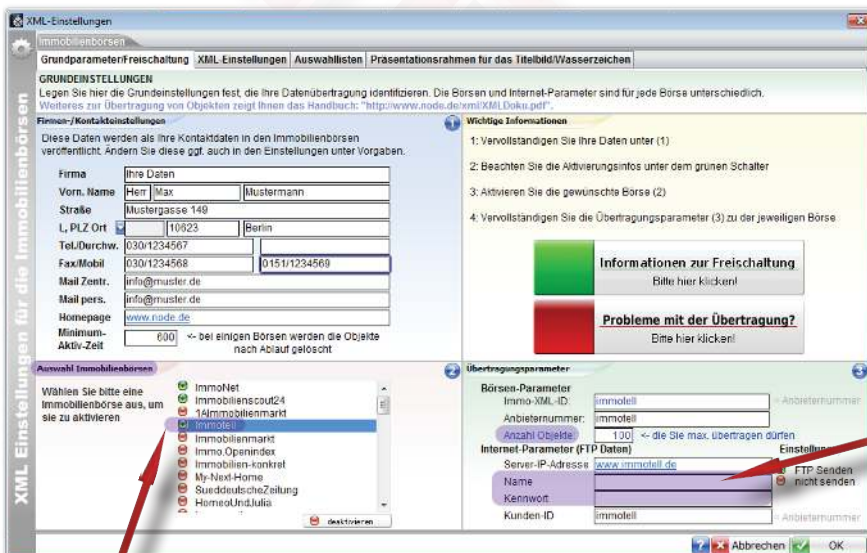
XML-Einstellungen

Immobilienbörsen

XML Einstellungen für die Immobilienbörsen

Grundparameter/Freischaltung | XML-Einstellungen | Auswahllisten | Präsentationsrahmen für das Titelbild/Wasserzeichen

GRUNDEINSTELLUNGEN
Legen Sie hier die Grundeinstellungen fest, die Ihre Datenübertragung identifizieren. Die Börsen und Internet-Parameter sind für jede Börse unterschiedlich.
Weiteres zur Übertragung von Objekten zeigt Ihnen das Handbuch: "http://www.node.de/xml/XMLDoku.pdf".

Firmen-/Kontakteinstellungen

Diese Daten werden als Ihre Kontaktdaten in den Immobilienbörsen veröffentlicht. Ändern Sie diese ggf. auch in den Einstellungen unter Vorgaben.

| | | | |
|---|---|---|---|
| Firma | Ihre Daten | | |
| Vorn. Name | Herr | Max | Mustermann |
| Straße | Mustergasse 149 | | |
| L, PLZ Ort | | 10623 | Berlin |
| Tel./Durchw. | 030/1234567 | | |
| Fax/Mobil | 030/1234568 | | 0151/1234569 |
| Mail Zentr. | info@muster.de | | |
| Mail pers. | info@muster.de | | |
| Homepage | www.node.de | | |
| Minimum-Aktiv-Zeit | 600 | <- bei einigen Börsen werden die Objekte nach Ablauf gelöscht | |

1

Wichtige Informationen

1: Vervollständigen Sie Ihre Daten unter (1)

2: Beachten Sie die Aktivierungsinfos unter dem grünen Schalter

3: Aktivieren Sie die gewünschte Börse (2)

4: Vervollständigen Sie die Übertragungsparameter (3) zu der jeweiligen Börse.

Informationen zur Freischaltung
Bitte hier klicken!

Probleme mit der Übertragung?
Bitte hier klicken!

Auswahl Immobilienbörsen

Wählen Sie bitte eine Immobilienbörse aus, um sie zu aktivieren

ImmoNet
Immobilienscout24
1AImmobilienmarkt
Immotell
Immobilienmarkt
Immo.Openindex
Immobilien-konkret
My-Next-Home
SueddeutscheZeitung
HomeoUndJulia

deaktivieren

2

Übertragungsparameter

3

Börsen-Parameter
Immo-XML-ID: immotell
<- Anbieternummer
Anbieternummer: immotell
Anzahl Objekte 100 <- die Sie max. übertragen dürfen
Internet-Parameter (FTP Daten)
Server-IP-Adresse www.immotell.de
Name
Kennwort
Kunden-ID immotell
<- Anbieternummer

Einstellung
FTP Senden
nicht senden

Abbrechen OK